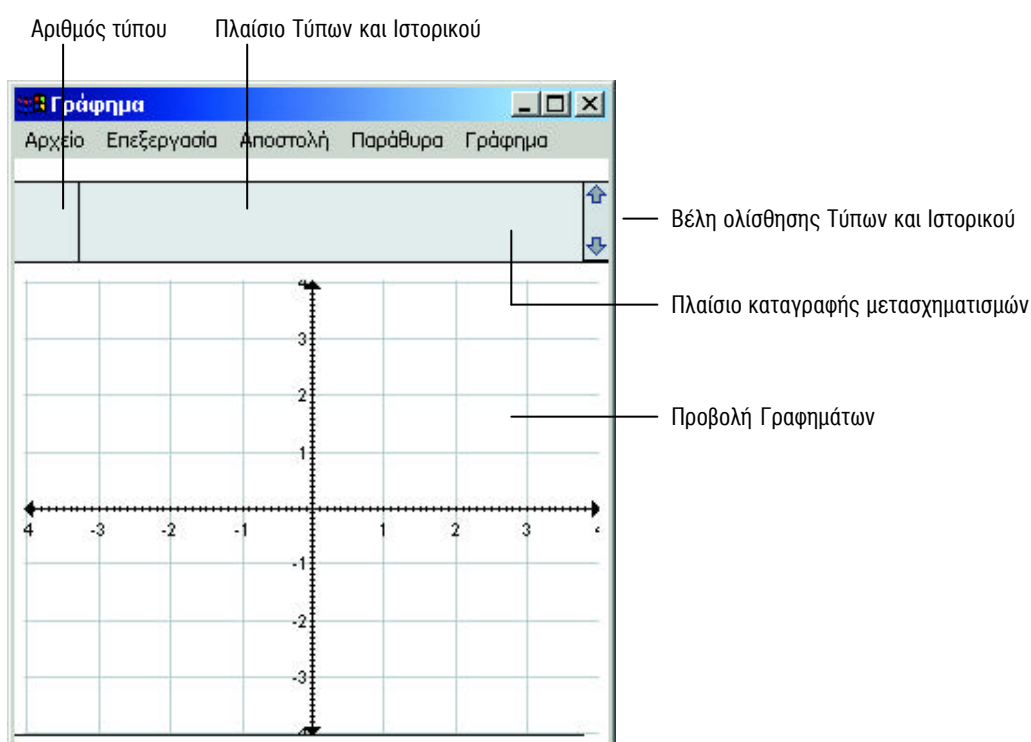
Αριθμός τύπου

Πλαίσιο Τύπων και Ιστορικού

Γράφημα

Αρχείο Επεξεργασία Αποστολή Παράθυρα Γράφημα

Βέλη ολίσθησης Τύπων και Ιστορικού

Πλαίσιο καταγραφής μετασχηματισμών

Προβολή Γραφημάτων

3
2
1
-1
-2
-3

4 -3 -2 -1 1 2 3